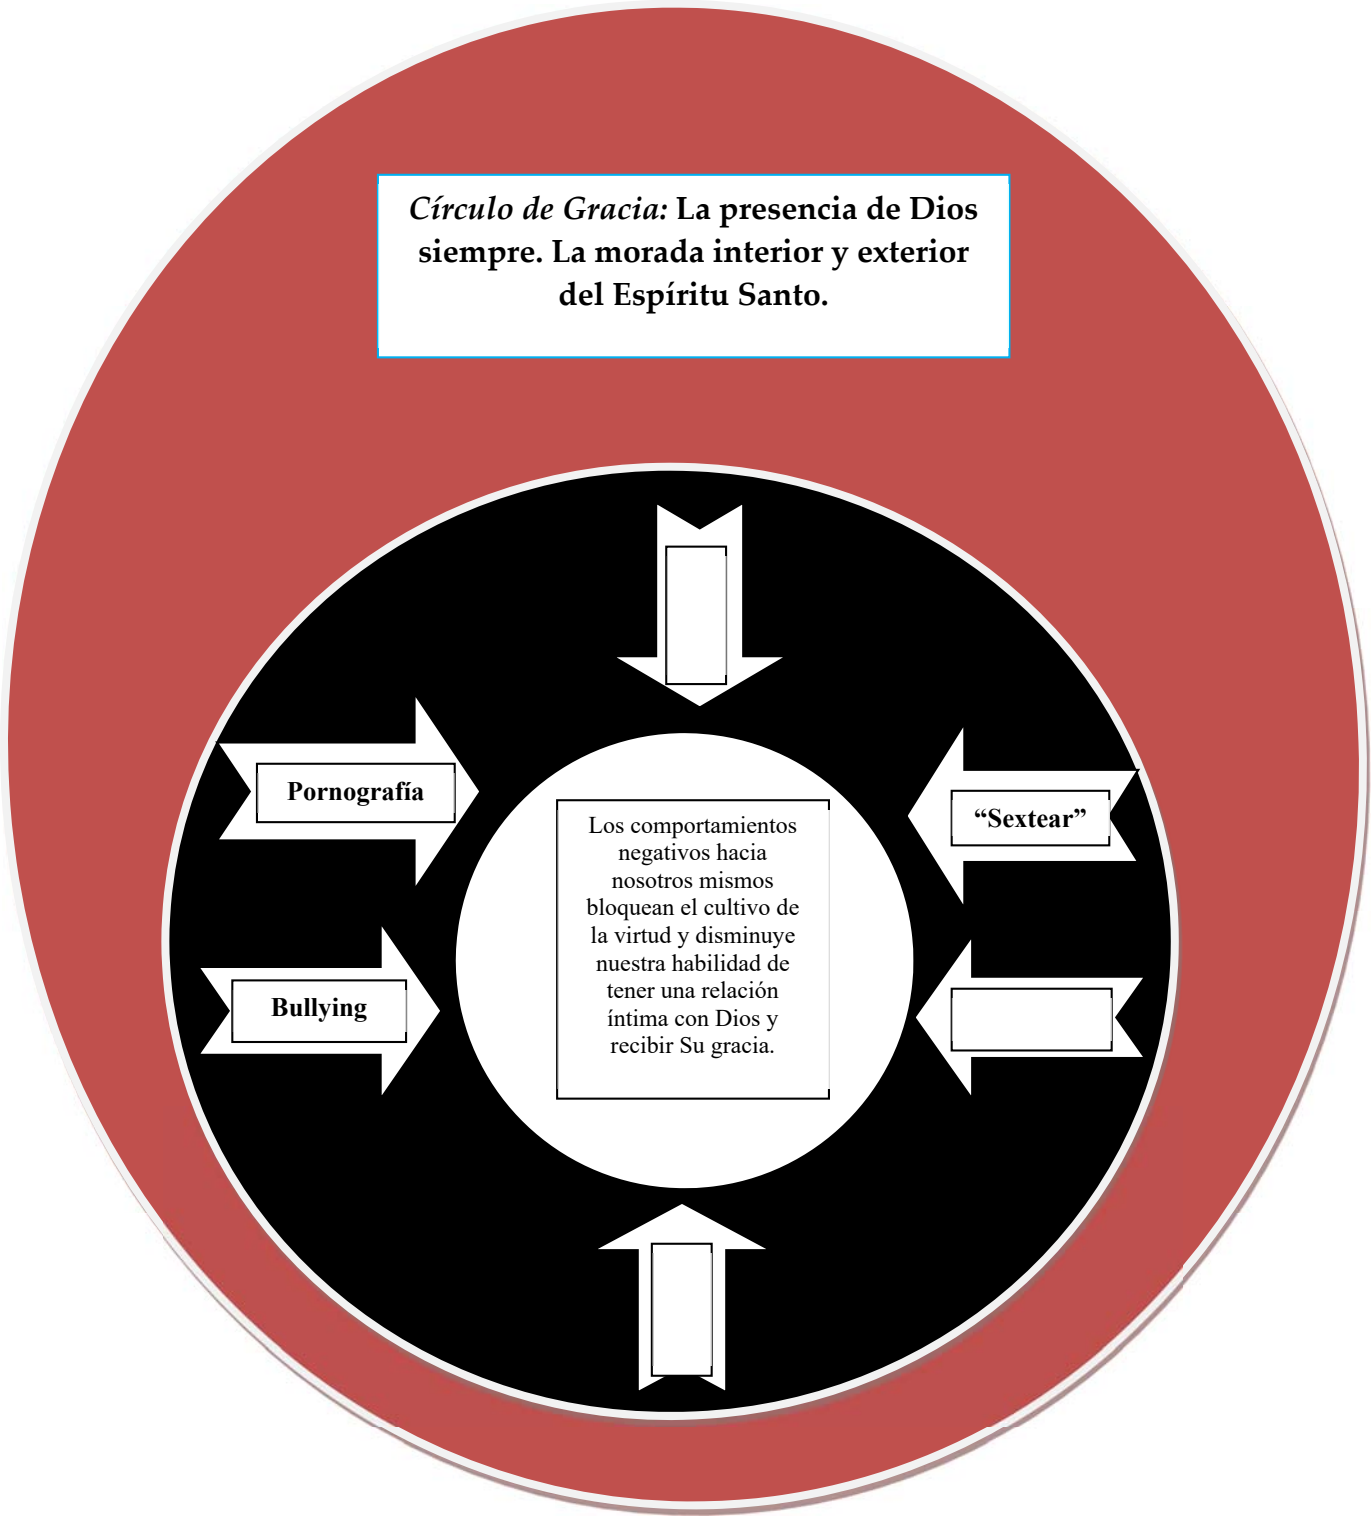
*Círculo de Gracia:* La presencia de Dios siempre. La morada interior y exterior del Espíritu Santo.

Pornografía

“Sextear”

Los comportamientos negativos hacia nosotros mismos bloquean el cultivo de la virtud y disminuye nuestra habilidad de tener una relación íntima con Dios y recibir Su gracia.

Bullying